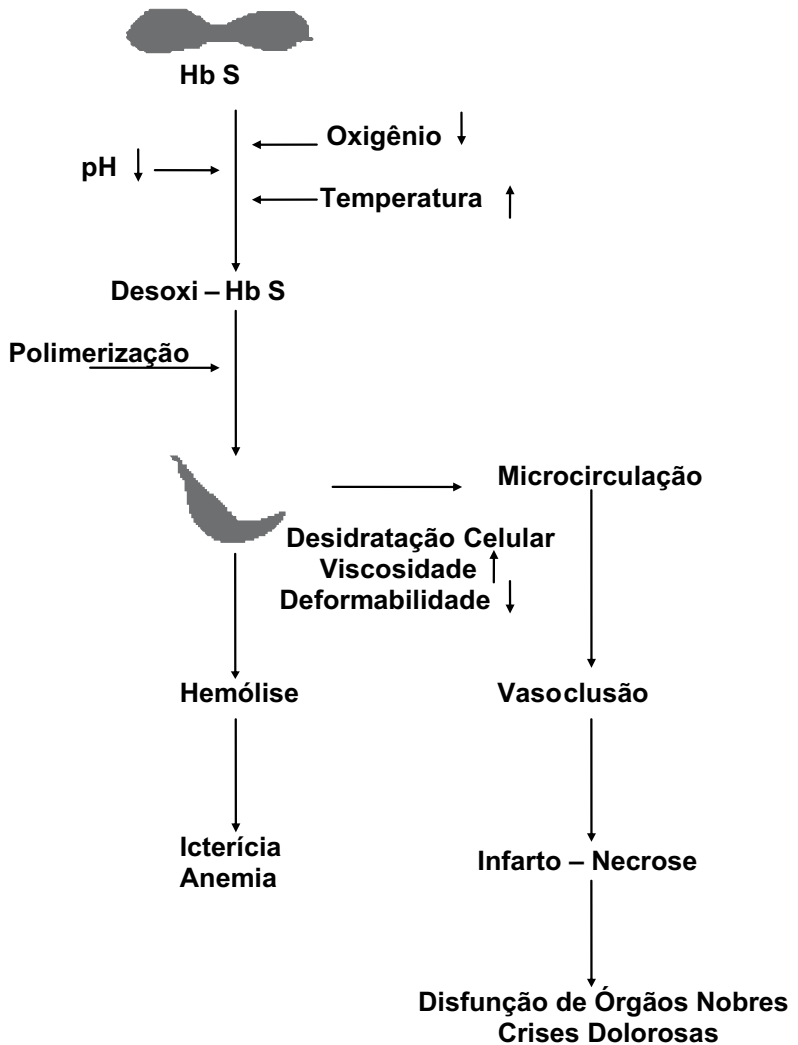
Hb S

Oxigênio ↓

pH ↓

Temperatura ↑

Desoxi – Hb S

Polimerização

Microcirculação

Desidratação Celular
Viscosidade ↑
Deformabilidade ↓

Hemólise

Vasoclusão

Icterícia
Anemia

Infarto – Necrose

Disfunção de Órgãos Nobres
Crises Dolorosas